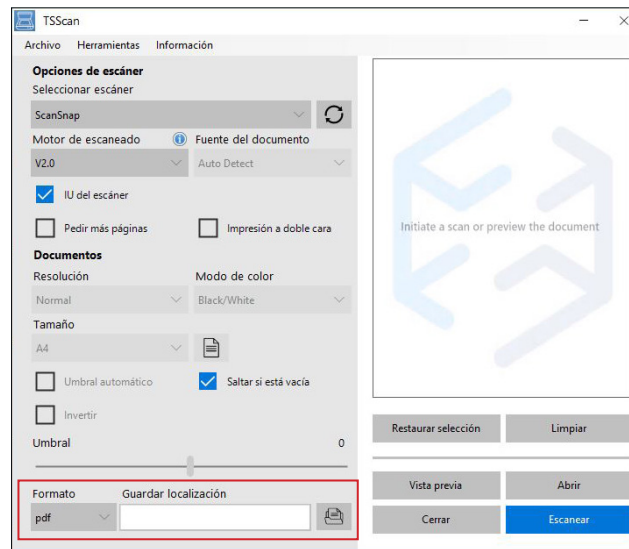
TSScan

Archivo Herramientas Información

Opciones de escáner
Seleccionar escáner
ScanSnap
Motor de escaneado
Fuente del documento
V2.0
Auto Detect
IU del escáner
Pedir más páginas
Impresión a doble cara
Documentos
Resolución
Modo de color
Normal
Black/White
Tamaño
A4
Umbral automático
Saltar si está vacía
Invertir
Umbral
0
Formato
Guardar localización
pdf

Initiate a scan or preview the document

Restaurar selección
Limpiar
Vista previa
Abrir
Cerrar
Escanear